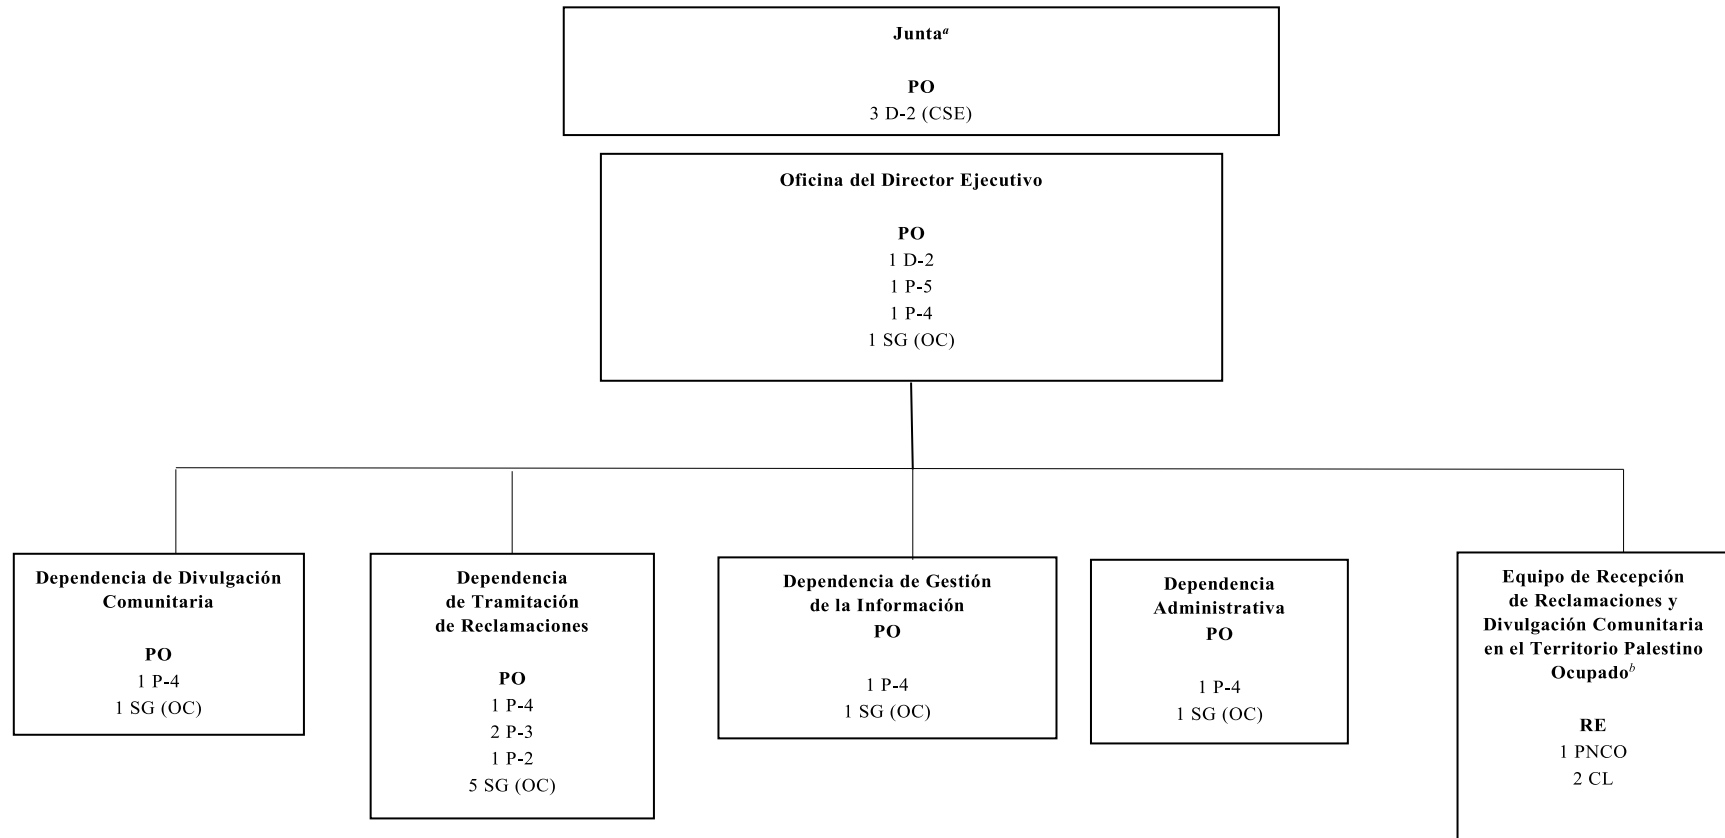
**Junta**$^{a}$

**PO**
3 D-2 (CSE)

**Oficina del Director Ejecutivo**

**PO**
1 D-2
1 P-5
1 P-4
1 SG (OC)

**Dependencia de Divulgación Comunitaria**

**PO**
1 P-4
1 SG (OC)

**Dependencia de Tramitación de Reclamaciones**

**PO**
1 P-4
2 P-3
1 P-2
5 SG (OC)

**Dependencia de Gestión de la Información**
**PO**

1 P-4
1 SG (OC)

**Dependencia Administrativa**
**PO**

1 P-4
1 SG (OC)

**Equipo de Recepción de Reclamaciones y Divulgación Comunitaria en el Territorio Palestino Ocupado**$^{b}$

**RE**
1 PNCO
2 CL